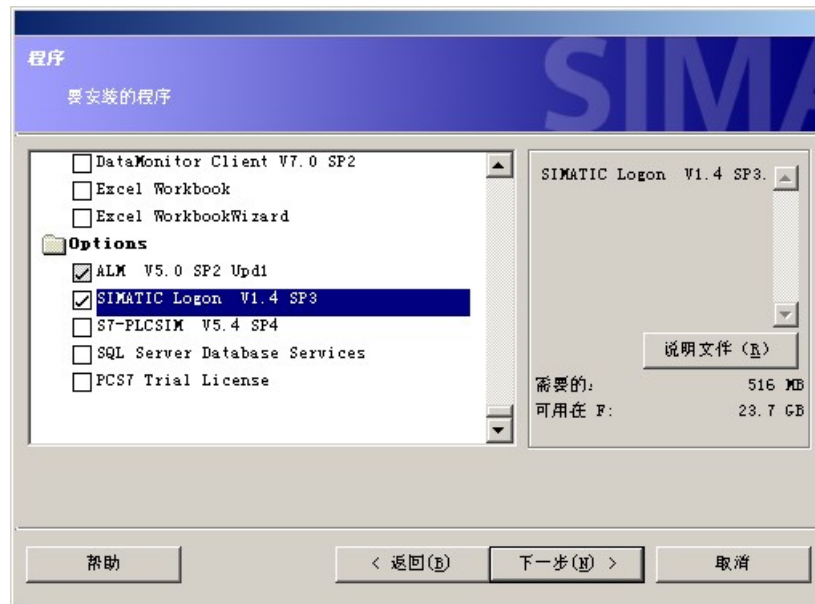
程序

要安装的程序

SIMA

DataMonitor Client V7.0 SP2
Excel Workbook
Excel WorkbookWizard
Options
ALM V5.0 SP2 Upd1
SIMATIC Logon V1.4 SP3
S7-PLCSIM V5.4 SP4
SQL Server Database Services
PCS7 Trial License

SIMATIC Logon V1.4 SP3.

说明文件 (R)

需要的: 516 MB
可用在 F: 23.7 GB

帮助

< 返回(B)

下一步(N) >

取消